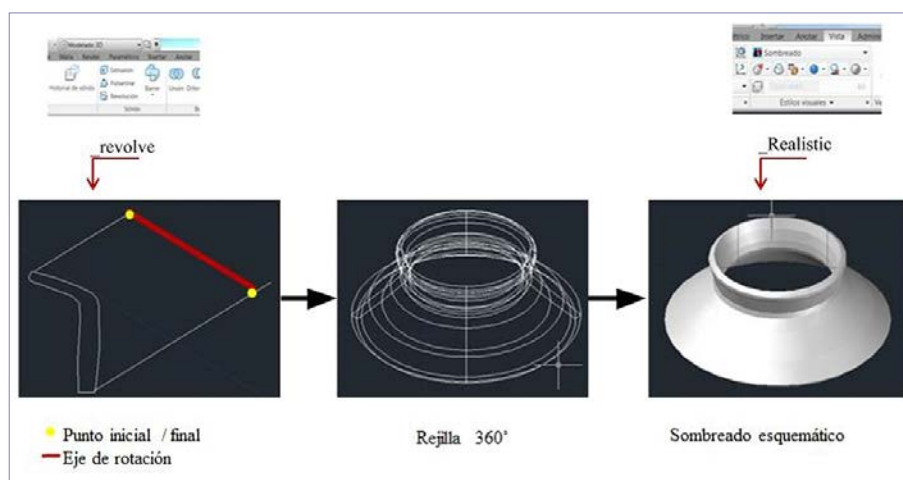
Modelado 3D
Inicio Sólido Paramétrico Insertar Anotar
Historial de sólido
Extrusión
Polisólido
Revolución
Barrer
Unión
Diferencia
Sólido

_revolve

rtico Insertar Anotar Vista Admin
Sombreado
Estilos visuales

_Realistic

Punto inicial / final
Eje de rotación

Rejilla 360°

Sombreado esquemático